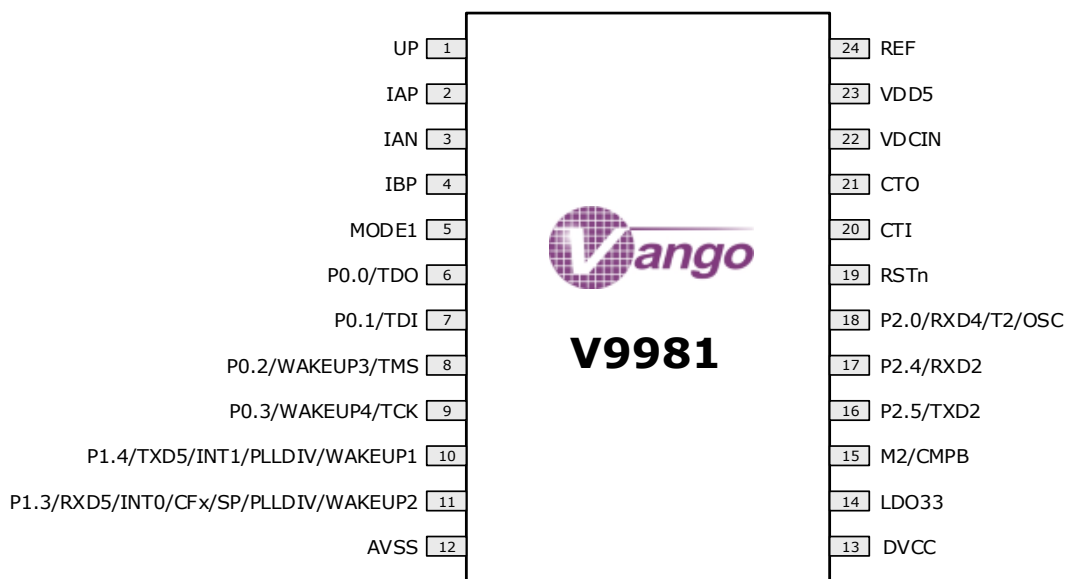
UP 1
IAP 2
IAN 3
IBP 4
MODE1 5
P0.0/TDO 6
P0.1/TDI 7
P0.2/WAKEUP3/TMS 8
P0.3/WAKEUP4/TCK 9
P1.4/TXD5/INT1/PLLDIV/WAKEUP1 10
P1.3/RXD5/INT0/CFx/SP/PLLDIV/WAKEUP2 11
AVSS 12

Vango
V9981

24 REF
23 VDD5
22 VDCIN
21 CTO
20 CTI
19 RSTn
18 P2.0/RXD4/T2/OSC
17 P2.4/RXD2
16 P2.5/TXD2
15 M2/CMPB
14 LDO33
13 DVCC